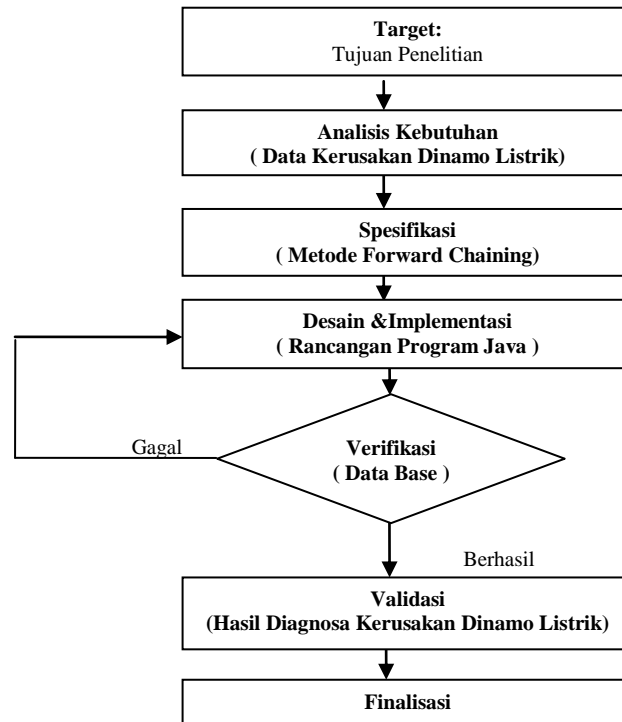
Target:
Tujuan Penelitian

Analisis Kebutuhan
( Data Kerusakan Dinamo Listrik)

Spesifikasi
( Metode Forward Chaining)

Desain &Implementasi
( Rancangan Program Java )

Gagal

Verifikasi
( Data Base )

Berhasil

Validasi
(Hasil Diagnosa Kerusakan Dinamo Listrik)

Finalisasi